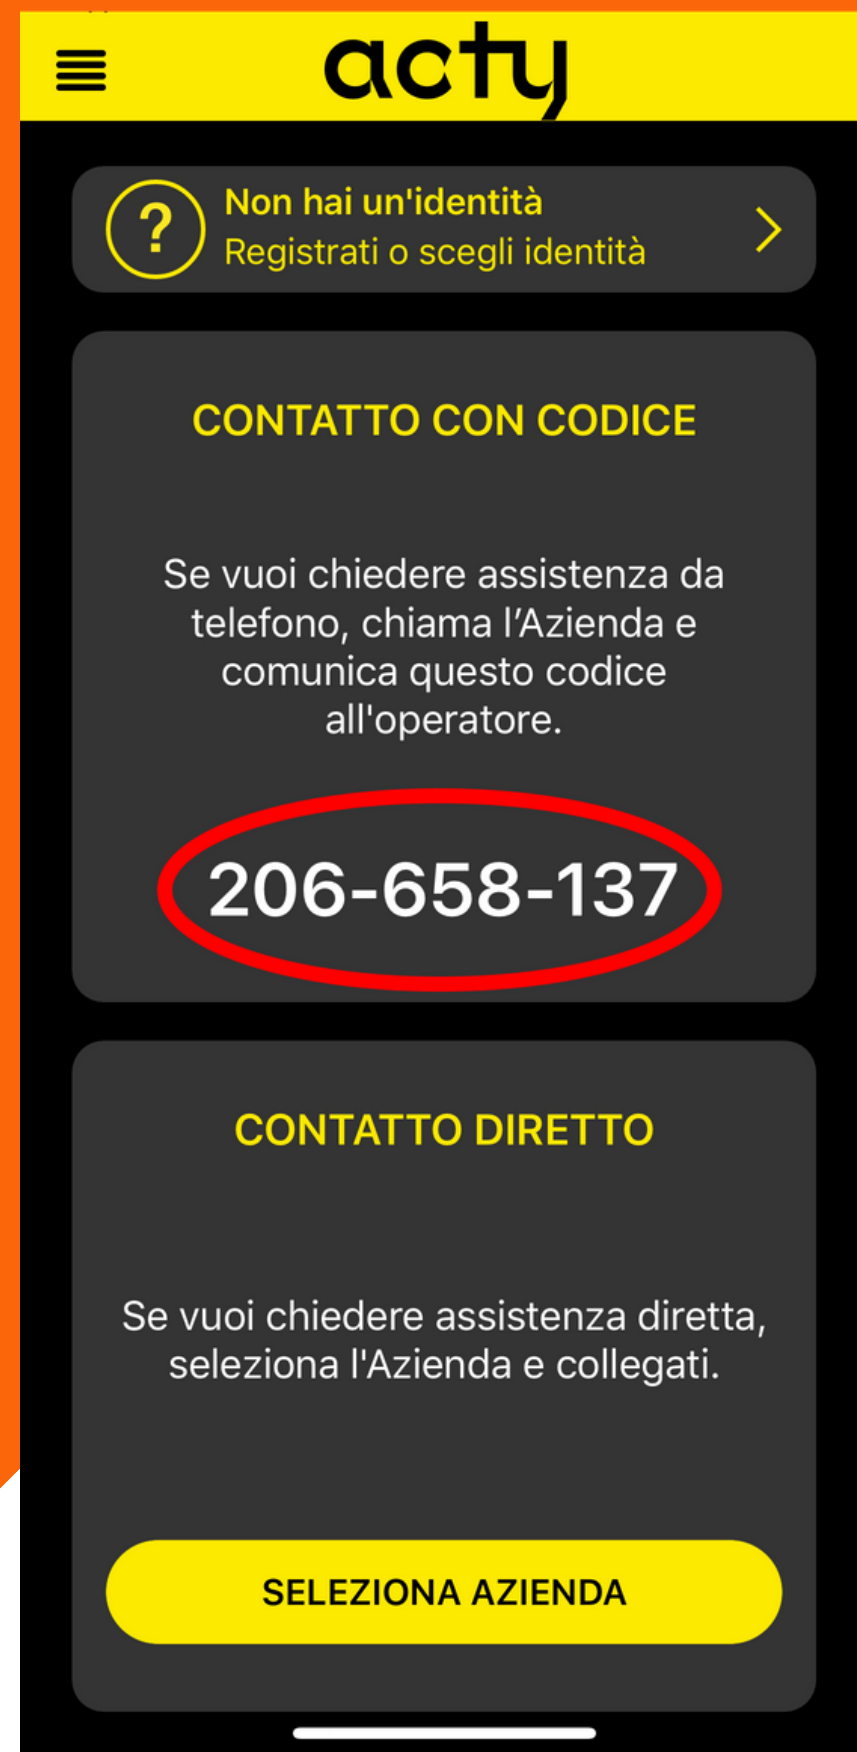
acty

?

Non hai un'identità
Registrati o scegli identità

CONTATTO CON CODICE

Se vuoi chiedere assistenza da telefono, chiama l’Azienda e comunica questo codice all'operatore.

206-658-137

CONTATTO DIRETTO

Se vuoi chiedere assistenza diretta, seleziona l'Azienda e collegati.

SELEZIONA AZIENDA